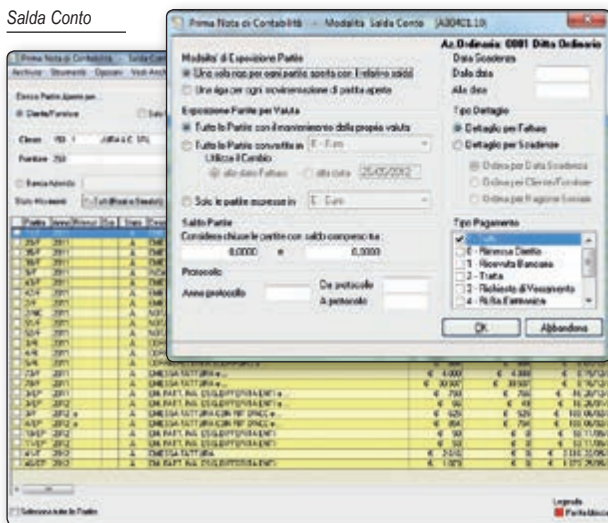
Salda Conto

Prima Nota di Contabilità - Modalità Salda Conto [A004CL10]

Az.Ordinaria: 0001 Ditta Ordinaria

Modalità di Esposizione Partite
Una sola riga per ogni partita aperta con il relativo saldo
Una riga per ogni movimentazione di partita aperta

Data Scadenza
Dalla data
Alla data

Esposizione Partite per Valuta
Tutte le Partite con il mantenimento della propria valuta
Tutte le Partite convertite in E - Euro
Utilizza il Cambio
alla data Fattura
alla data 25/05/2012
Solo le partite espresse in E - Euro

Tipo Dettaglio
Dettaglio per Fatture
Dettaglio per Scadenze
Ordina per Data Scadenza
Ordina per Cliente/Fornitore
Ordina per Ragione Sociale

Saldo Partite
Considera chiuse le partite con saldo compreso tra
0,0000 e 0,0000

Protocollo
Anno protocollo
Da protocollo
A protocollo

Tipo Pagamento
Tutti
0 - Rimessa Diretta
1 - Ricevuta Bancaria
2 - Tratta
3 - Richiesta di Versamento
4 - Rolla/Fattoriale

OK
Abbandona

Prima Nota di Contabilità - Salda Conto
Archivio Strumenti Opzioni Visti Aiuti

Elenco Partite Aperte per
Clienti/Fornitore
Classe 150 1
Fornitore 250
Banca Azienda
Stato Movimenti Tutti

Partita Anno Protocollo

Seleziona tutte le Partite
Legenda
Partita bloccata